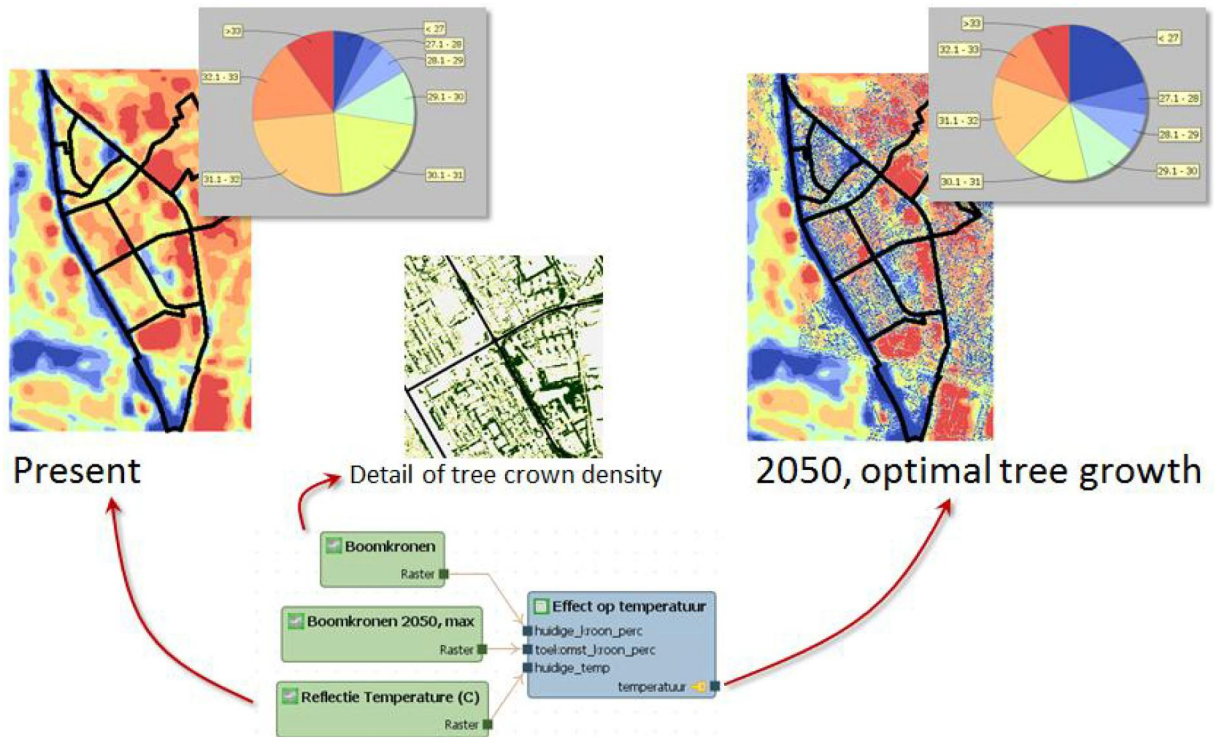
>33
< 27
27.1 - 28
28.1 - 29
32.1 - 33
29.1 - 30
31.1 - 32
30.1 - 31

>33
32.1 - 33
< 27
27.1 - 28
31.1 - 32
28.1 - 29
30.1 - 31
29.1 - 30

Present

Detail of tree crown density

2050, optimal tree growth

Boomkronen
Raster

Boomkronen 2050, max
Raster

Reflectie Temperature (C)
Raster

Effect op temperatuur
huidige_kroon_perc
toekomst_kroon_perc
huidige_temp
temperatuur